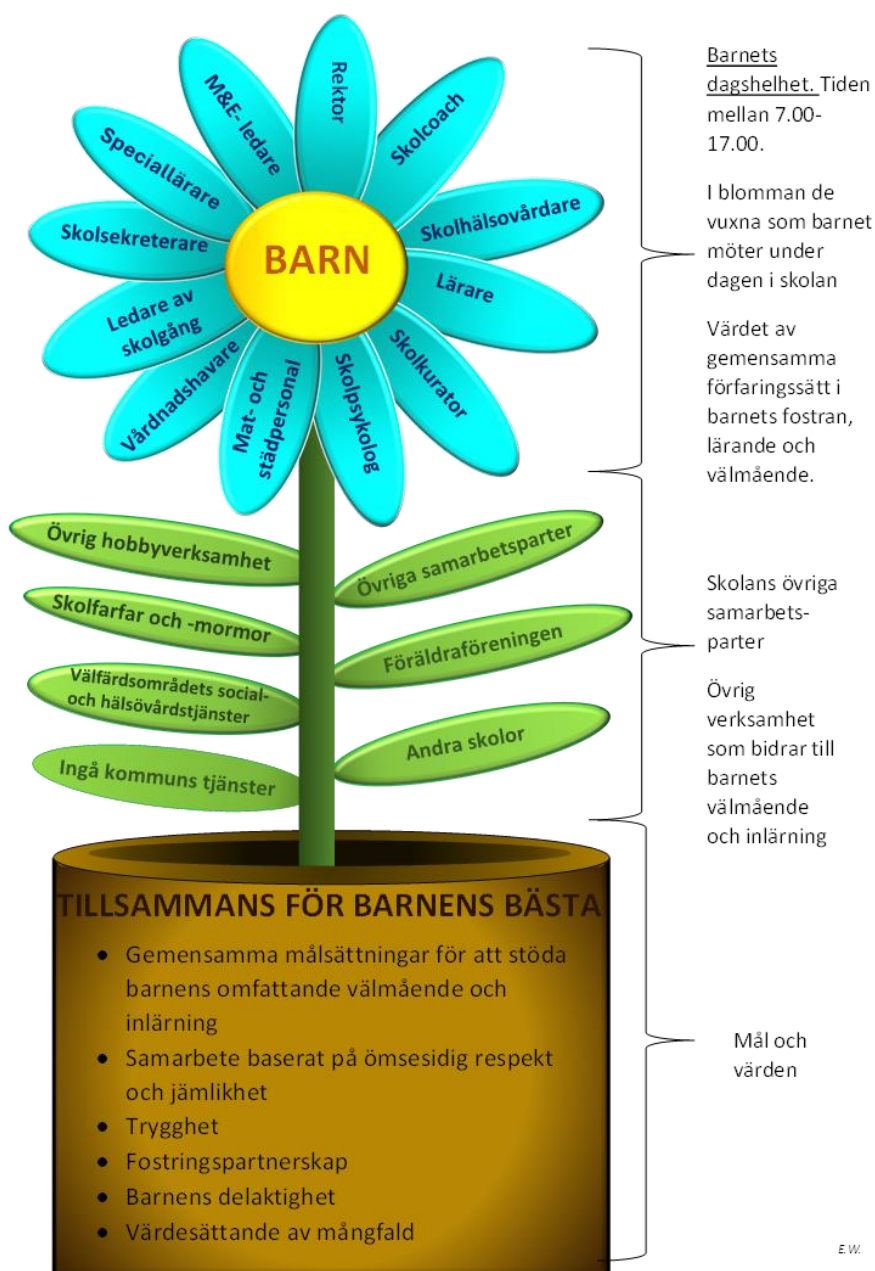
BARN

Rektor

Skolcoach

Skolhälsovårdare

Lärare

Skolkurator

Skolpsykolog

Mat- och städpersonal

Vårdnadshavare

Ledare av skolgång

Skolsekreterare

Speciallärare

M&E- ledare

Övrig hobbyverksamhet

Skolfarfar och -mormor

Välfärdsområdets social- och hälsovårdstjänster

Ingå kommuns tjänster

Övriga samarbetsparter

Föräldraföreningen

Andra skolor

TILLSAMMANS FÖR BARNENS BÄSTA

- Gemensamma målsättningar för att stöda barnens omfattande välmående och inlärning
- Samarbete baserat på ömsesidig respekt och jämlikhet
- Trygghet
- Fostringspartnerskap
- Barnens delaktighet
- Värdesättande av mångfald

Barnets dagshelhet. Tiden mellan 7.00-17.00.

I blomman de vuxna som barnet möter under dagen i skolan

Värdet av gemensamma förfaringssätt i barnets fostran, lärande och välmående.

Skolans övriga samarbetsparter

Övrig verksamhet som bidrar till barnets välmående och inlärning

Mål och värden

E.W.